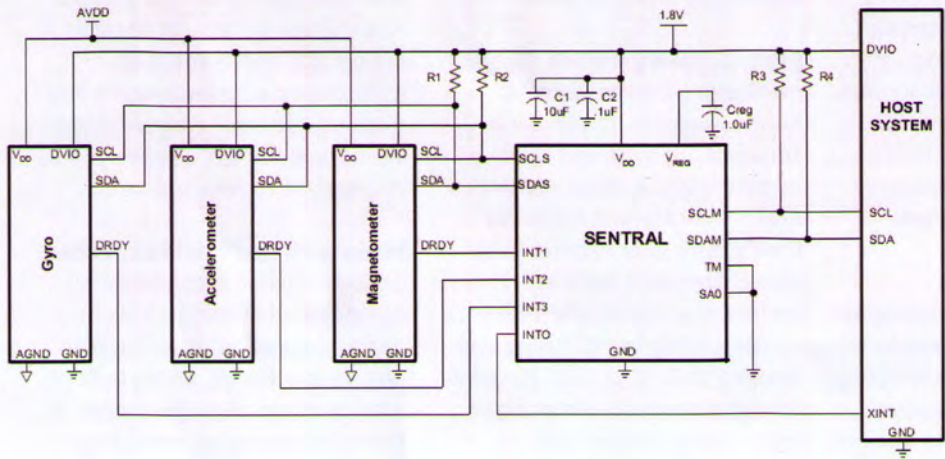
AVDD
1.8V
DVIO
HOST SYSTEM
R1
R2
C1 10uF
C2 .1uF
Creg 1.0uF
R3
R4
$V_{DD}$ DVIO SCL
SDA
Gyro
DRDY
AGND GND
$V_{DD}$ DVIO SCL
SDA
Accelerometer
DRDY
AGND GND
$V_{DD}$ DVIO SCL
SDA
Magnetometer
DRDY
AGND GND
SCLS
SDAS
$V_{DD}$
$V_{REG}$
SENTRAL
SCLM
SDAM
TM
SA0
INT1
INT2
INT3
INTO
GND
SCL
SDA
XINT
GND